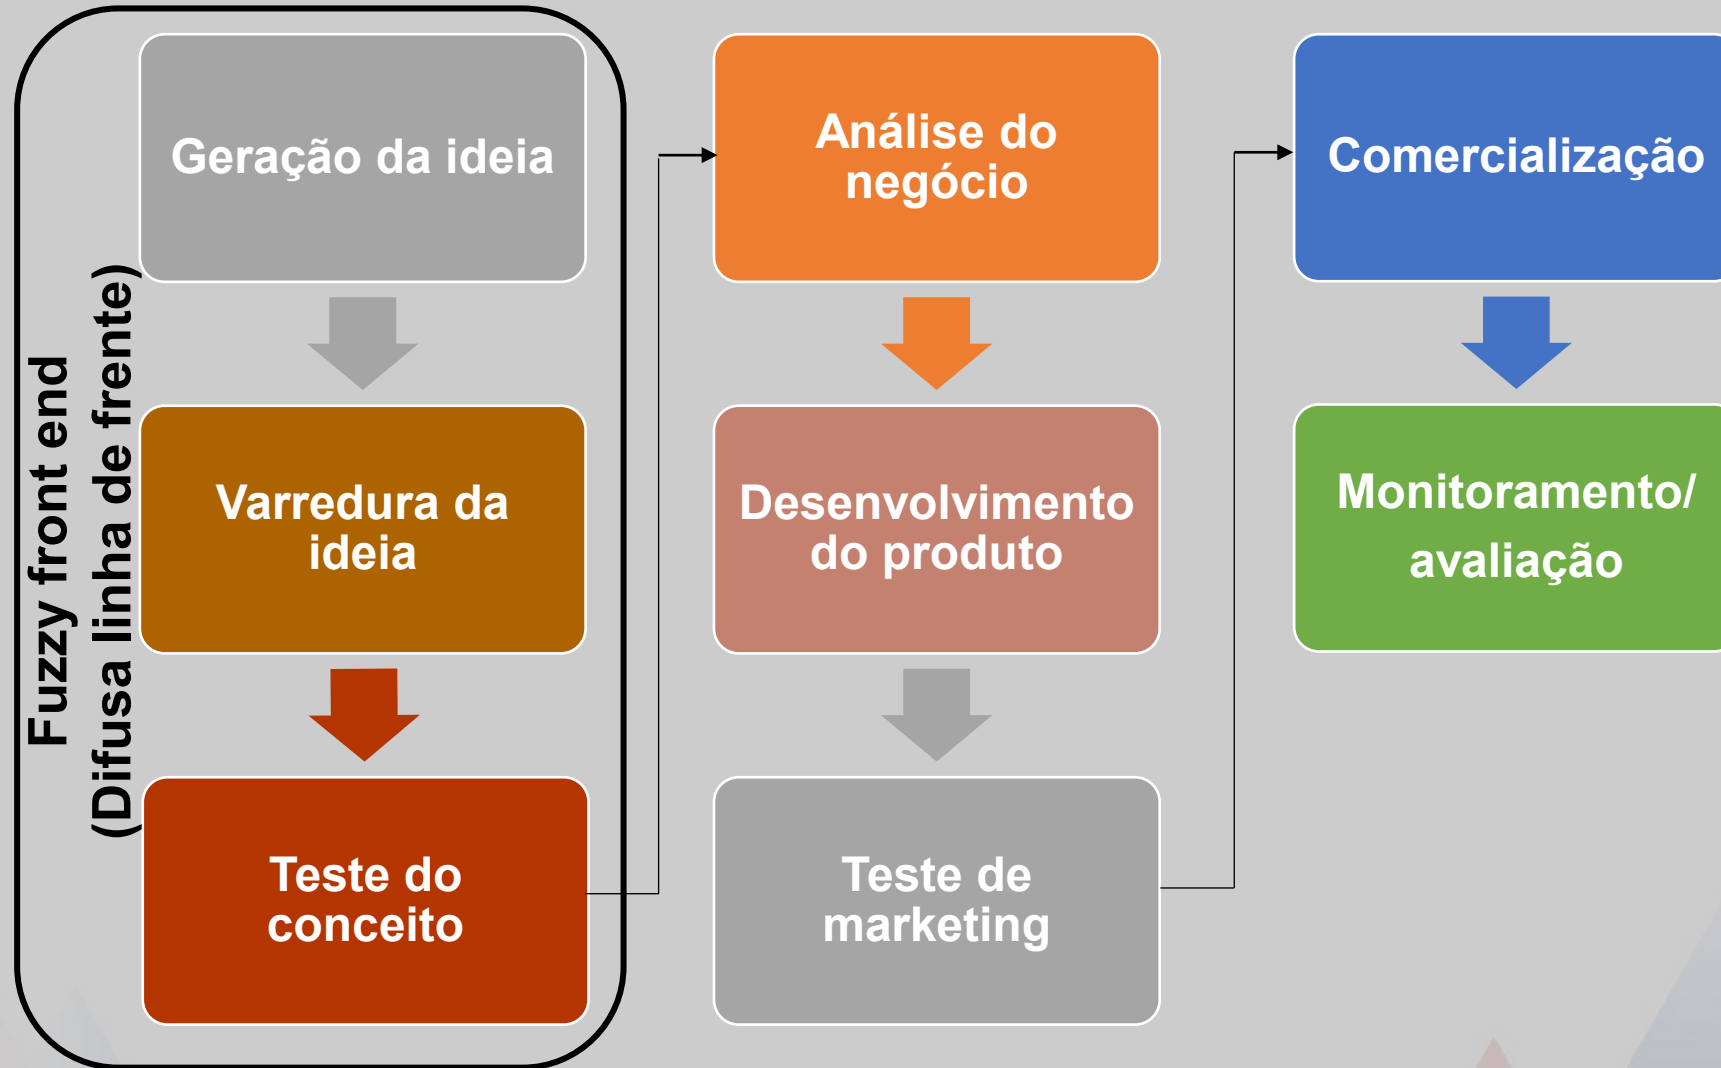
Fuzzy front end
(Difusa linha de frente)

Geração da ideia

Varredura da ideia

Teste do conceito

Análise do negócio

Desenvolvimento do produto

Teste de marketing

Comercialização

Monitoramento/ avaliação